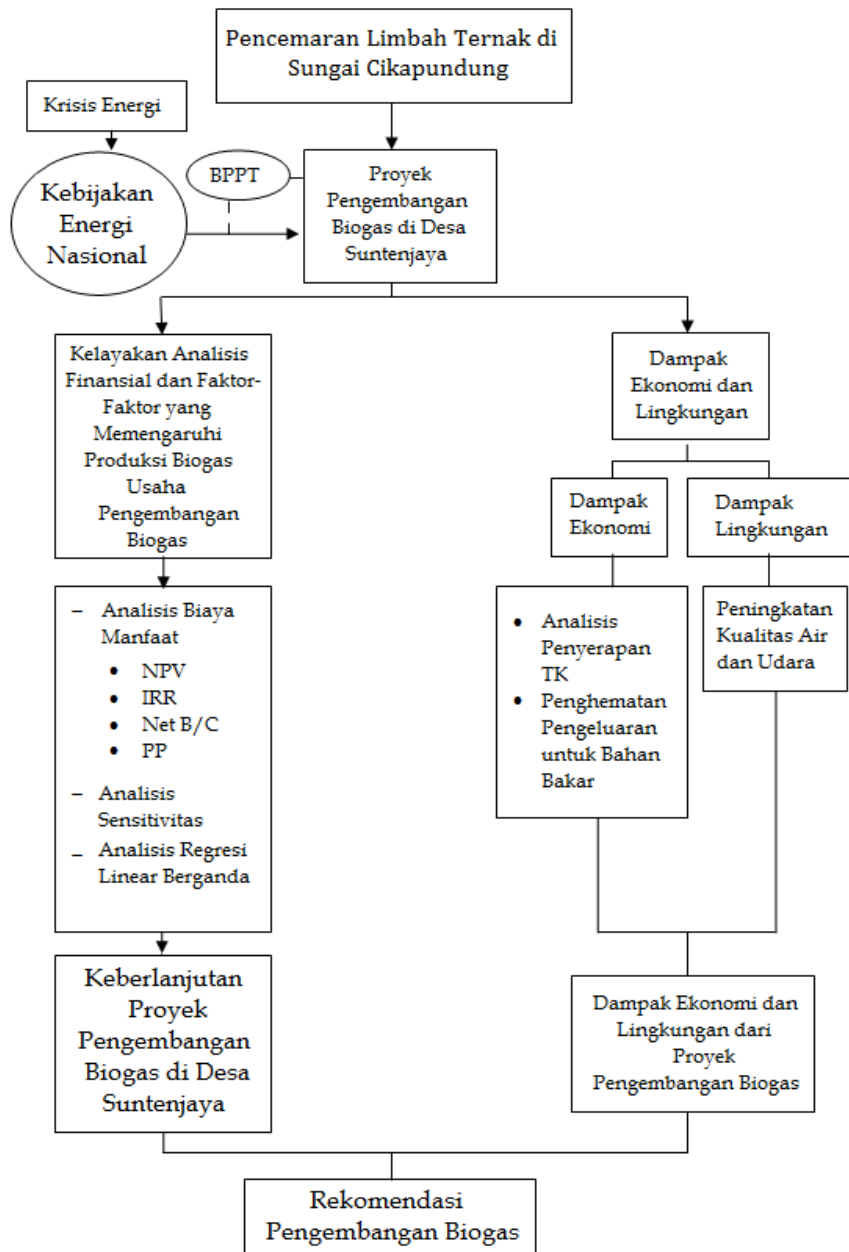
Pencemaran Limbah Ternak di Sungai Cikapundung

Krisis Energi

Kebijakan Energi Nasional

BPPT

Proyek Pengembangan Biogas di Desa Suntenjaya

Kelayakan Analisis Finansial dan Faktor-Faktor yang Memengaruhi Produksi Biogas Usaha Pengembangan Biogas

– Analisis Biaya Manfaat
• NPV
• IRR
• Net B/C
• PP
– Analisis Sensitivitas
– Analisis Regresi Linear Berganda

Keberlanjutan Proyek Pengembangan Biogas di Desa Suntenjaya

Dampak Ekonomi dan Lingkungan

Dampak Ekonomi

Dampak Lingkungan

• Analisis Penyerapan TK
• Penghematan Pengeluaran untuk Bahan Bakar

Peningkatan Kualitas Air dan Udara

Dampak Ekonomi dan Lingkungan dari Proyek Pengembangan Biogas

Rekomendasi Pengembangan Biogas